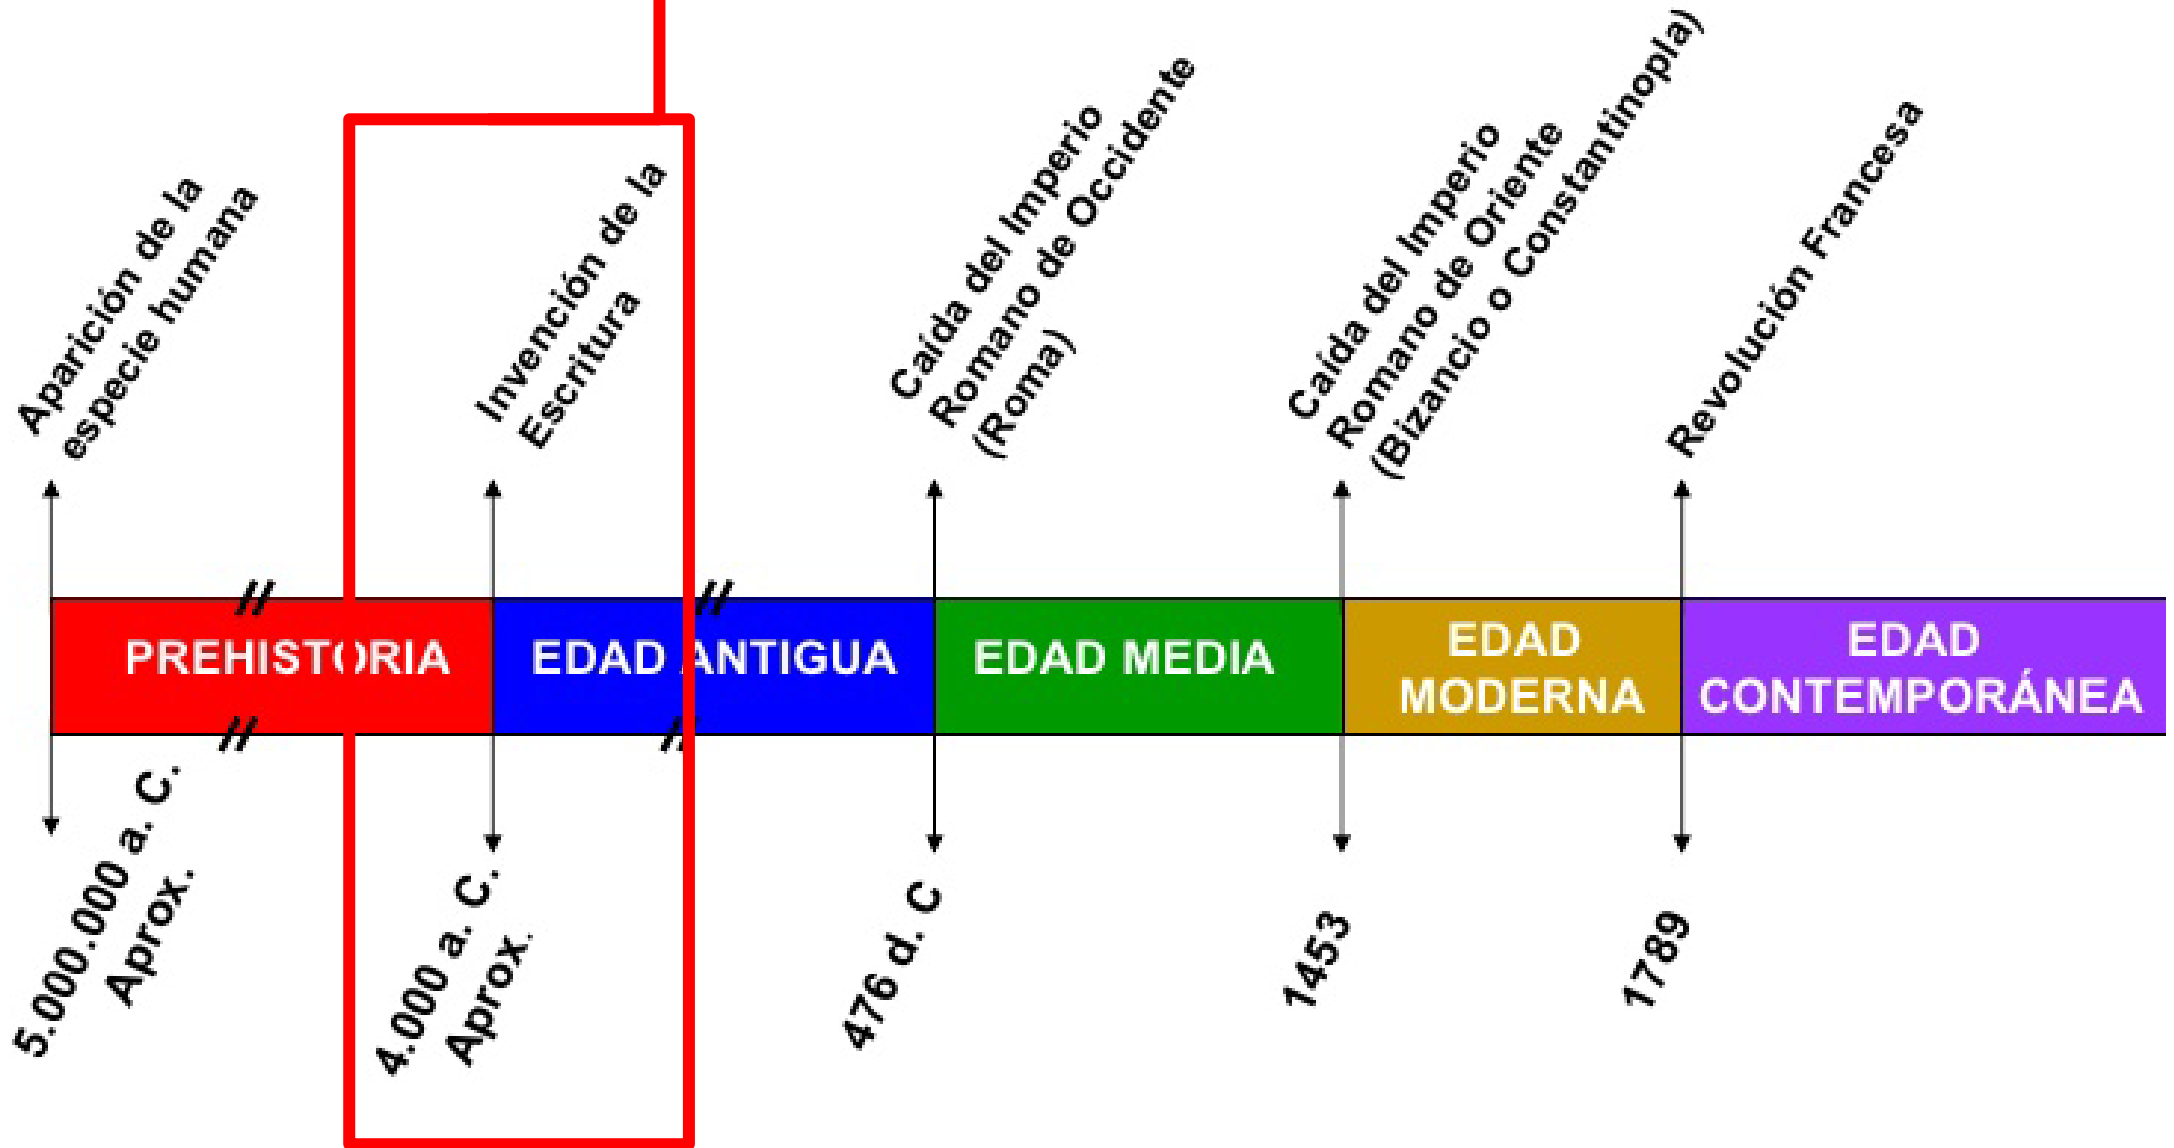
Aparición de la especie humana

Invención de la Escritura

Caída del Imperio Romano de Occidente (Roma)

Caída del Imperio Romano de Oriente (Bizancio o Constantinopla)

Revolución Francesa

PREHISTORIA

EDAD ANTIGUA

EDAD MEDIA

EDAD MODERNA

EDAD CONTEMPORÁNEA

5.000.000 a. C. Aprox.

4.000 a. C. Aprox.

476 d. C

1453

1789